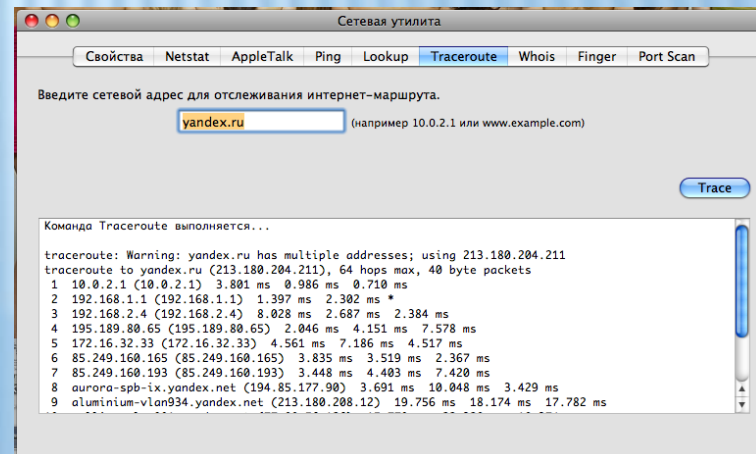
Сетевая утилита

Свойства | Netstat | AppleTalk | Ping | Lookup | Traceroute | Whois | Finger | Port Scan

Введите сетевой адрес для отслеживания интернет-маршрута.

yandex.ru (например 10.0.2.1 или www.example.com)

Trace

Команда Traceroute выполняется...

traceroute: Warning: yandex.ru has multiple addresses; using 213.180.204.211
traceroute to yandex.ru (213.180.204.211), 64 hops max, 40 byte packets
1 10.0.2.1 (10.0.2.1) 3.801 ms 0.986 ms 0.710 ms
2 192.168.1.1 (192.168.1.1) 1.397 ms 2.302 ms *
3 192.168.2.4 (192.168.2.4) 8.028 ms 2.687 ms 2.384 ms
4 195.189.80.65 (195.189.80.65) 2.046 ms 4.151 ms 7.578 ms
5 172.16.32.33 (172.16.32.33) 4.561 ms 7.186 ms 4.517 ms
6 85.249.160.165 (85.249.160.165) 3.835 ms 3.519 ms 2.367 ms
7 85.249.160.193 (85.249.160.193) 3.448 ms 4.403 ms 7.420 ms
8 aurora-spb-ix.yandex.net (194.85.177.90) 3.691 ms 10.048 ms 3.429 ms
9 aluminium-vlan934.yandex.net (213.180.208.12) 19.756 ms 18.174 ms 17.782 ms
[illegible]